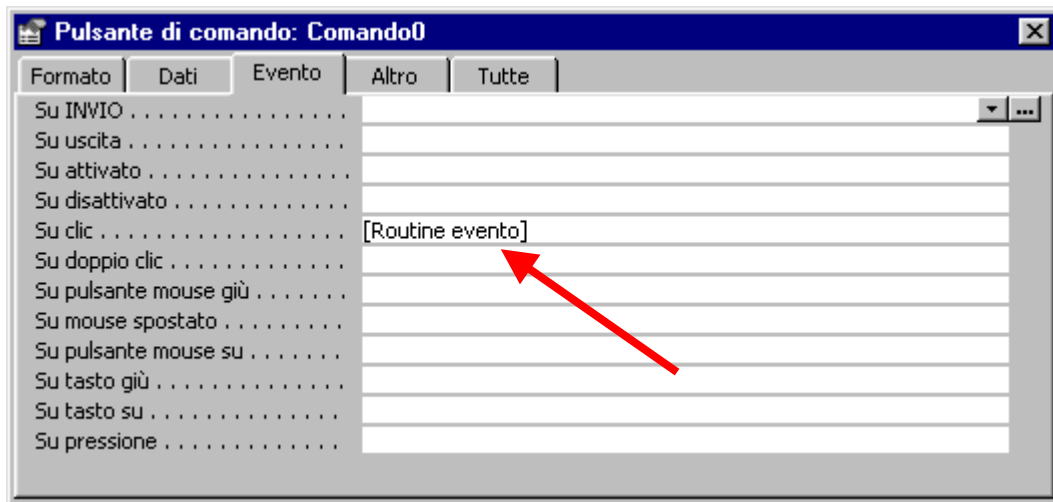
Pulsante di comando: Comando0

Formato | Dati | Evento | Altro | Tutte

| | |
|---|---|
| Su INVIO . . . . . . . . . . . . . . . . | |
| Su uscita . . . . . . . . . . . . . . . . | |
| Su attivato . . . . . . . . . . . . . . . | |
| Su disattivato . . . . . . . . . . . . . | |
| Su clic . . . . . . . . . . . . . . . . . . | [Routine evento] |
| Su doppio clic . . . . . . . . . . . . . | |
| Su pulsante mouse giù . . . . . . . | |
| Su mouse spostato . . . . . . . . . . | |
| Su pulsante mouse su . . . . . . . | |
| Su tasto giù . . . . . . . . . . . . . . | |
| Su tasto su . . . . . . . . . . . . . . . | |
| Su pressione . . . . . . . . . . . . . . | |